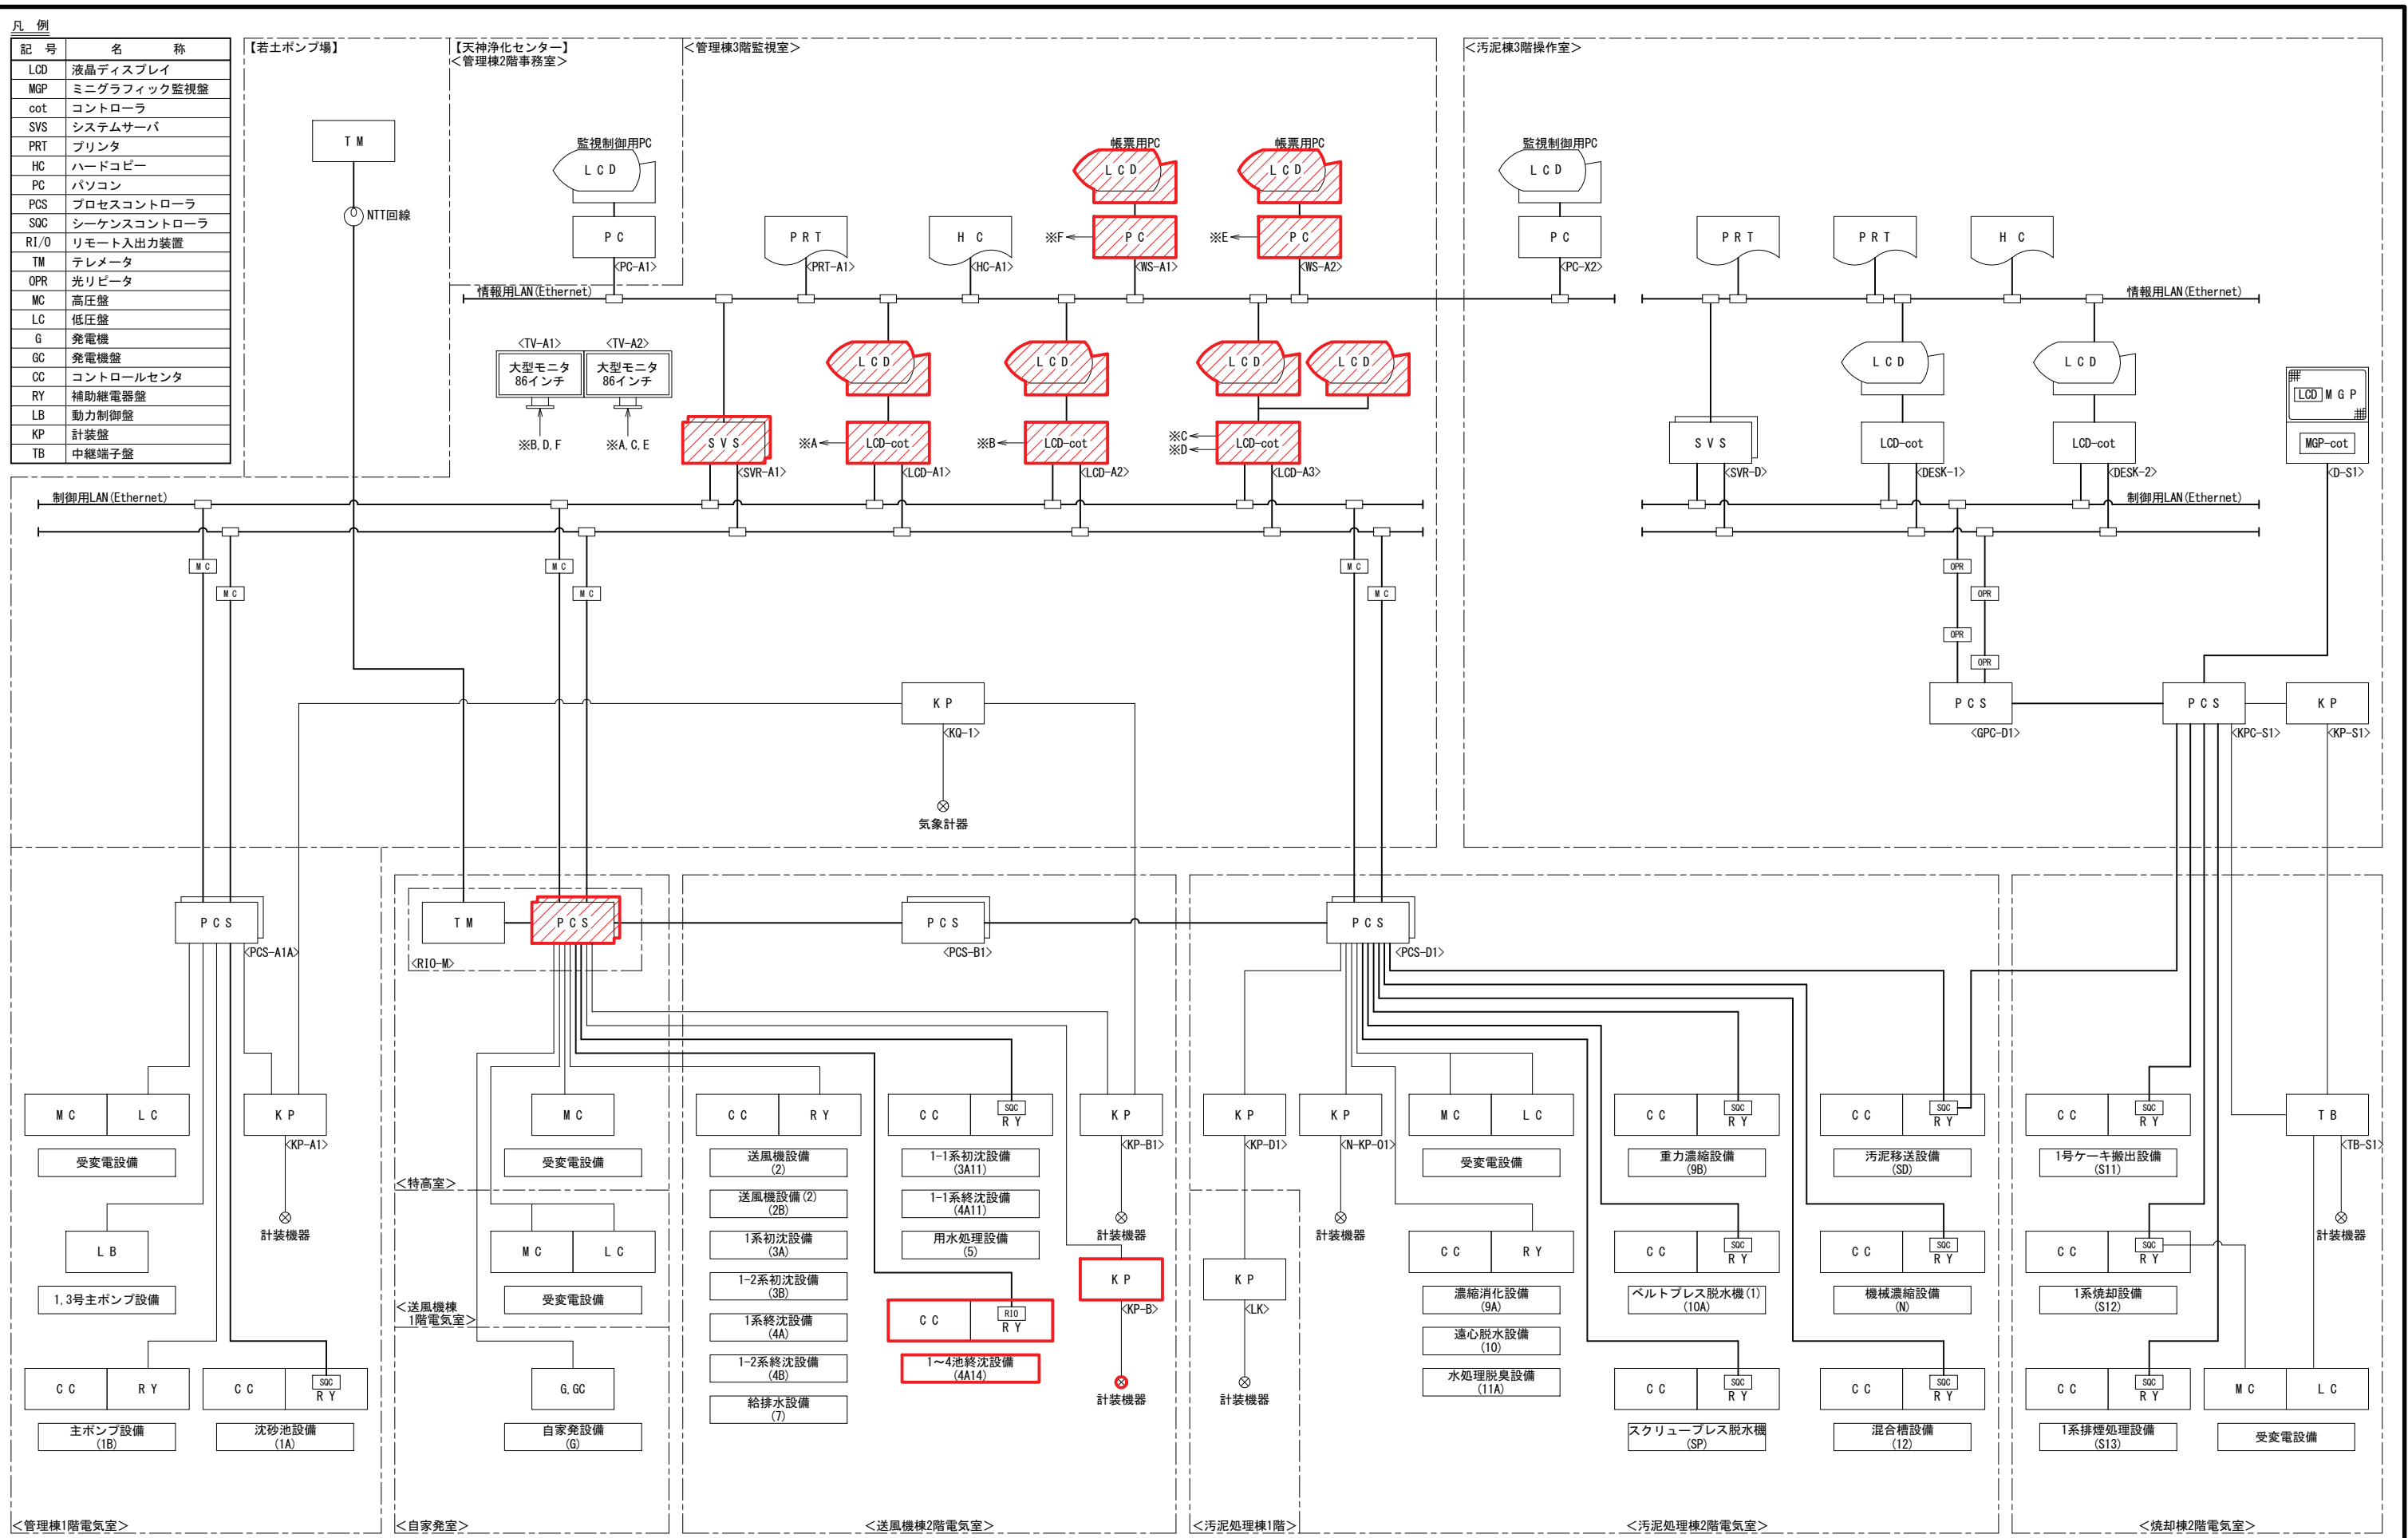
凡 例

| 記 号 | 名 称 |
|---|---|
| LCD | 液晶ディスプレイ |
| MGP | ミニグラフィック監視盤 |
| cot | コントローラ |
| SVS | システムサーバ |
| PRT | プリンタ |
| HC | ハードコピー |
| PC | パソコン |
| PCS | プロセスコントローラ |
| SQC | シーケンスコントローラ |
| RI/O | リモート入出力装置 |
| TM | テレメータ |
| OPR | 光リピータ |
| MC | 高圧盤 |
| LC | 低圧盤 |
| G | 発電機 |
| GC | 発電機盤 |
| CC | コントロールセンタ |
| RY | 補助継電器盤 |
| LB | 動力制御盤 |
| KP | 計装盤 |
| TB | 中継端子盤 |

【若土ポンプ場】
TM
NTT回線

【天神浄化センター】
<管理棟2階事務室>
監視制御用PC
LCD
PC
<PC-A1>

<管理棟3階監視室>
帳票用PC
LCD
※F
PC
<WS-A1>
帳票用PC
LCD
※E
PC
<WS-A2>
PRT
<PRT-A1>
HC
<HC-A1>
情報用LAN(Ethernet)
<TV-A1>
大型モニタ 86インチ
※B, D, F
<TV-A2>
大型モニタ 86インチ
※A, C, E
SVS
<SVR-A1>
LCD
※A
LCD-cot
<LCD-A1>
LCD
※B
LCD-cot
<LCD-A2>
LCD
LCD
※C
※D
LCD-cot
<LCD-A3>

<汚泥棟3階操作室>
監視制御用PC
LCD
PC
<PC-X2>
PRT
PRT
HC
情報用LAN(Ethernet)
LCD
LCD
SVS
<SVR-D>
LCD-cot
<DESK-1>
LCD-cot
<DESK-2>
LCD MGP
MGP-cot
<D-S1>
制御用LAN(Ethernet)

制御用LAN(Ethernet)
MC
MC
MC
MC
MC
MC
OPR
OPR
OPR
OPR
KP
<KQ-1>
気象計器
PCS
<GPC-D1>
PCS
<KPC-S1>
KP
<KP-S1>

PCS
<PCS-A1A>
MC LC
受変電設備
KP
<KP-A1>
計装機器
LB
1,3号主ポンプ設備
CC RY
主ポンプ設備 (1B)
CC SQC RY
沈砂池設備 (1A)
<管理棟1階電気室>

TM
PCS
<RIO-M>
MC
受変電設備
<特高室>
MC LC
受変電設備
<送風機棟 1階電気室>
G,GC
自家発電設備 (G)
<自家発室>

PCS
<PCS-B1>
CC RY
送風機設備 (2)
送風機設備(2) (2B)
1系初沈設備 (3A)
1-2系初沈設備 (3B)
1系終沈設備 (4A)
1-2系終沈設備 (4B)
給排水設備 (7)
CC SQC RY
1-1系初沈設備 (3A11)
1-1系終沈設備 (4A11)
用水処理設備 (5)
CC RIO RY
1~4池終沈設備 (4A14)
KP
<KP-B1>
計装機器
KP
<KP-B>
計装機器
<送風機棟2階電気室>

PCS
<PCS-D1>
KP
<KP-D1>
KP
<LK>
計装機器
<汚泥処理棟1階>
KP
<N-KP-01>
計装機器
MC LC
受変電設備
CC RY
濃縮消化設備 (9A)
遠心脱水設備 (10)
水処理脱臭設備 (11A)
CC SQC RY
重力濃縮設備 (9B)
CC SQC RY
ベルトプレス脱水機(1) (10A)
CC SQC RY
スクリュープレス脱水機 (SP)
CC SQC RY
汚泥移送設備 (SD)
CC SQC RY
機械濃縮設備 (N)
CC SQC RY
混合槽設備 (12)
<汚泥処理棟2階電気室>

CC SQC RY
1号ケーキ搬出設備 (S11)
CC SQC RY
1系焼却設備 (S12)
CC SQC RY
1系排煙処理設備 (S13)
TB
<TB-S1>
計装機器
MC LC
受変電設備
<焼却棟2階電気室>